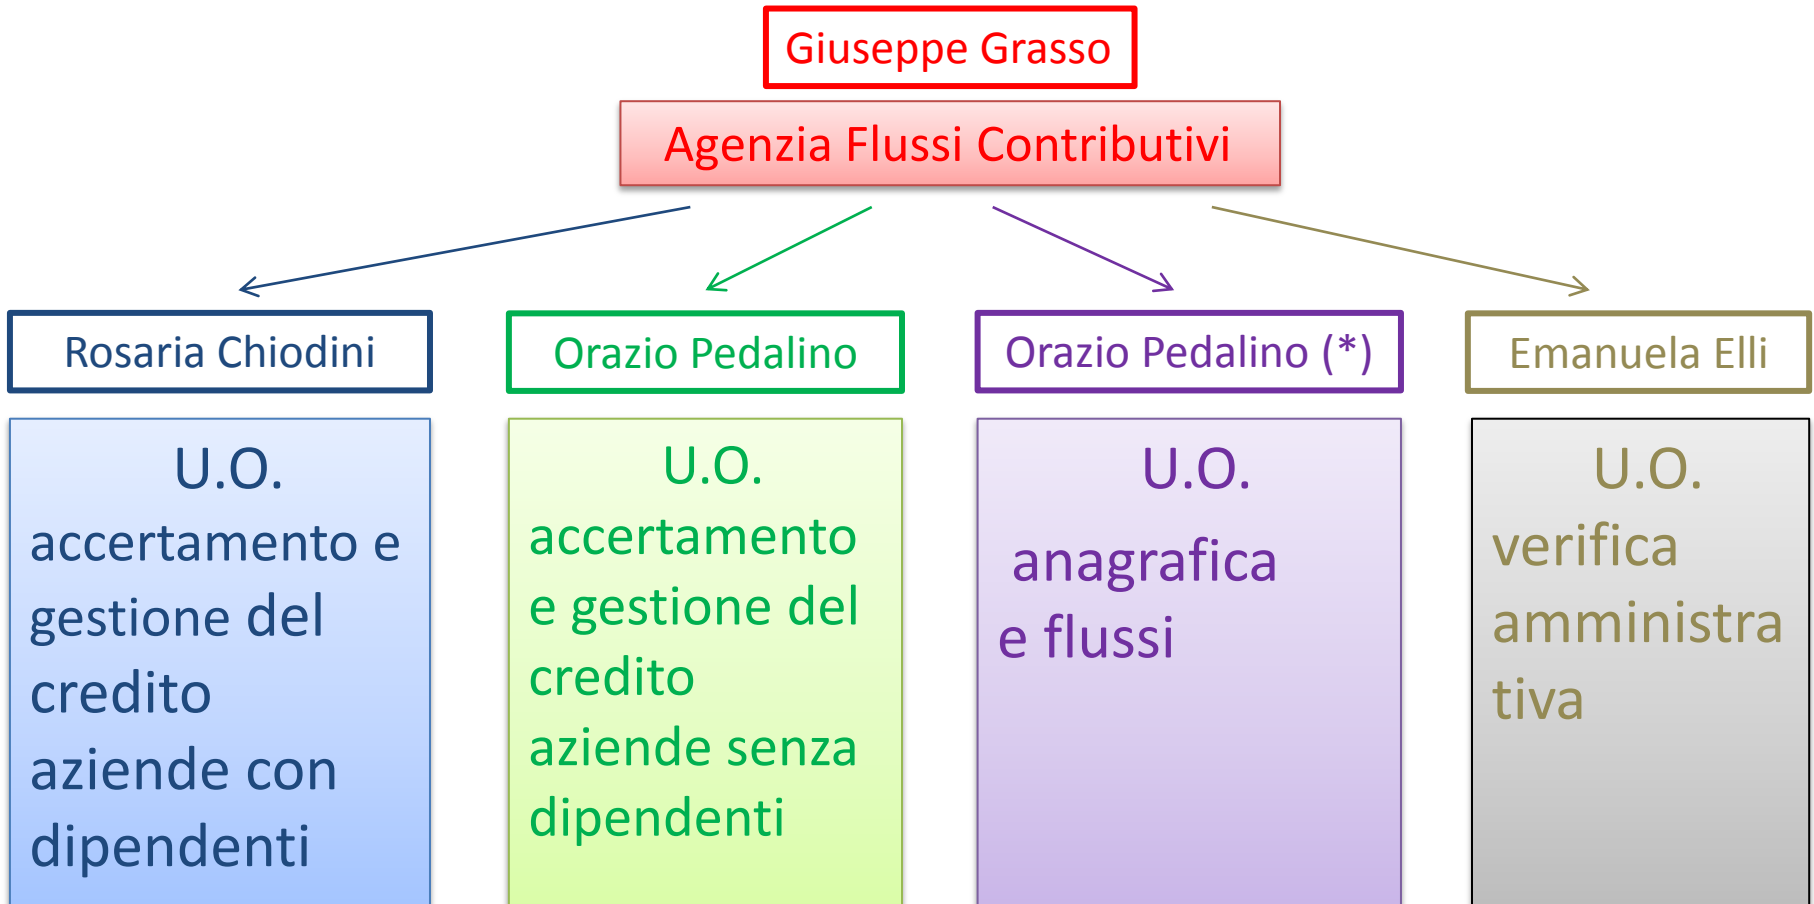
Giuseppe Grasso

Agenzia Flussi Contributivi

Rosaria Chiodini

U.O. accertamento e gestione del credito aziende con dipendenti

Orazio Pedalino

U.O. accertamento e gestione del credito aziende senza dipendenti

Orazio Pedalino (*)

U.O. anagrafica e flussi

Emanuela Elli

U.O. verifica amministra tiva